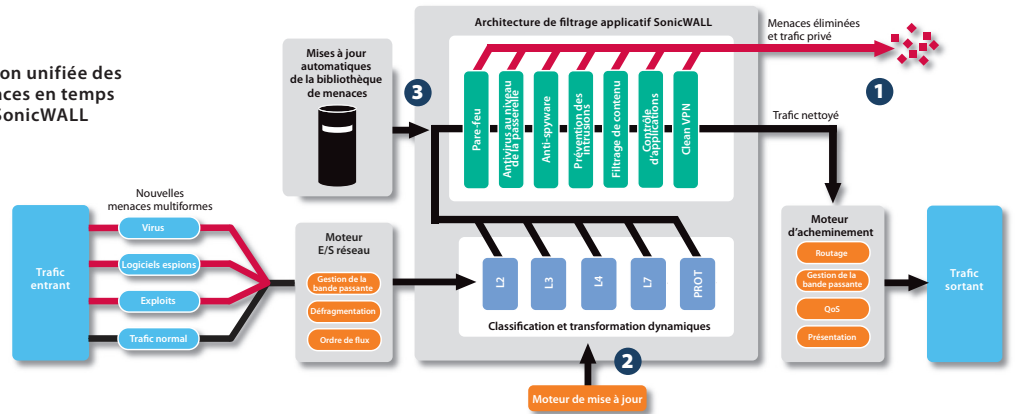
on unifiée des
nces en temps
SonicWALL

Mises à jour automatiques de la bibliothèque de menaces

3

Architecture de filtrage applicatif SonicWALL

Menaces éliminées et trafic privé

1

Pare-feu

Antivirus au niveau de la passerelle

Anti-spyware

Prévention des intrusions

Filtrage de contenu

Contrôle d'applications

Clean VPN

Trafic nettoyé

Nouvelles menaces multiformes

Trafic entrant

Virus

Logiciels espions

Exploits

Trafic normal

Moteur E/S réseau

Gestion de la bande passante

Défragmentation

Ordre de flux

L2

L3

L4

L7

PROT

Classification et transformation dynamiques

2

Moteur de mise à jour

Moteur d'acheminement

Routage

Gestion de la bande passante

QoS

Présentation

Trafic sortant